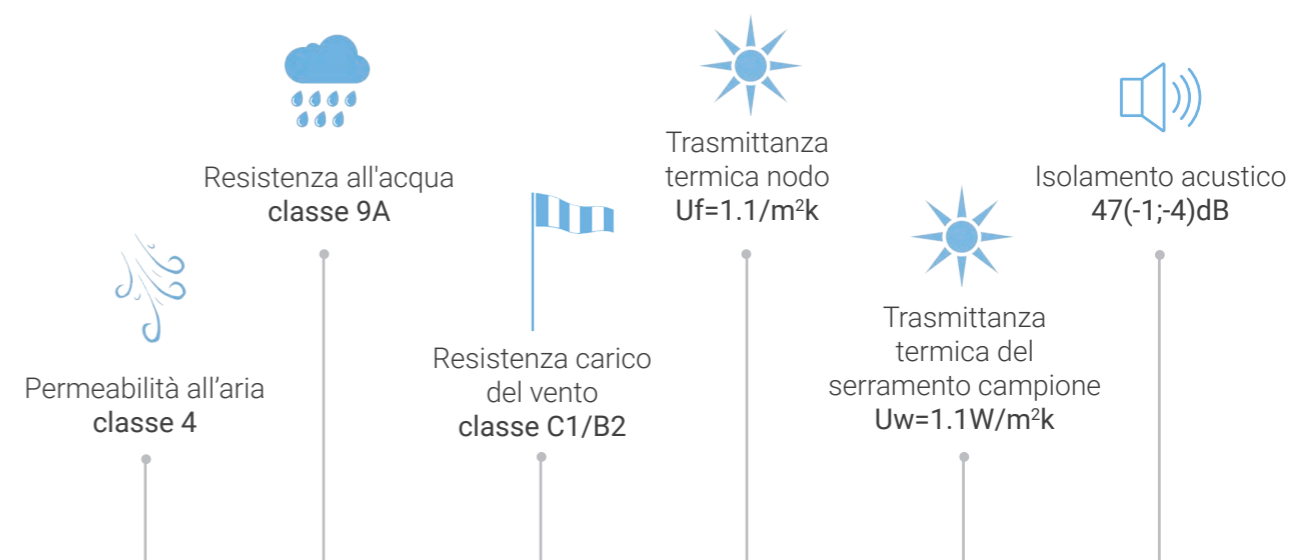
Resistenza all'acqua
classe 9A

Trasmittanza
termica nodo
Uf=1.1/m$^2$k

Isolamento acustico
47(-1;-4)dB

Permeabilità all’aria
classe 4

Resistenza carico
del vento
classe C1/B2

Trasmittanza
termica del
serramento campione
Uw=1.1W/m$^2$k